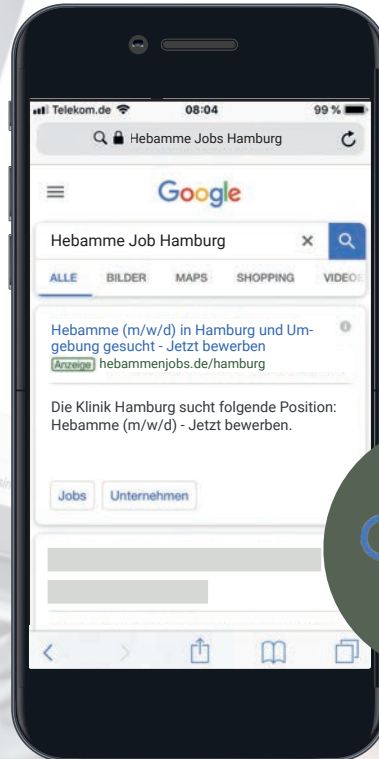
Telekom.de 08:04 99 %

Hebamme Jobs Hamburg

Google

Hebamme Job Hamburg

ALLE BILDER MAPS SHOPPING VIDEO

Hebamme (m/w/d) in Hamburg und Umgebung gesucht - Jetzt bewerben
Anzeige hebammenjobs.de/hamburg

Die Klinik Hamburg sucht folgende Position: Hebamme (m/w/d) - Jetzt bewerben.

Jobs Unternehmen